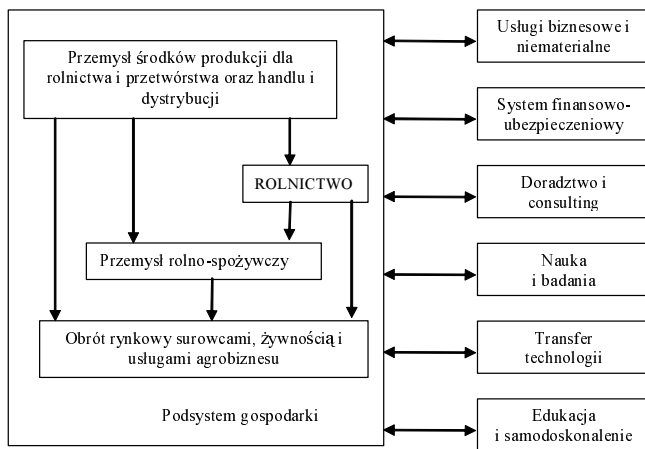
Przemysł środków produkcji dla rolnictwa i przetwórstwa oraz handlu i dystrybucji

ROLNICTWO

Przemysł rolno-spożywczy

Obrót rynkowy surowcami, żywnością i usługami agrobiznesu

Podsystem gospodarki

Usługi biznesowe i niematerialne

System finansowo-ubezpieczeniowy

Doradztwo i consulting

Nauka i badania

Transfer technologii

Edukacja i samodoskonalenie